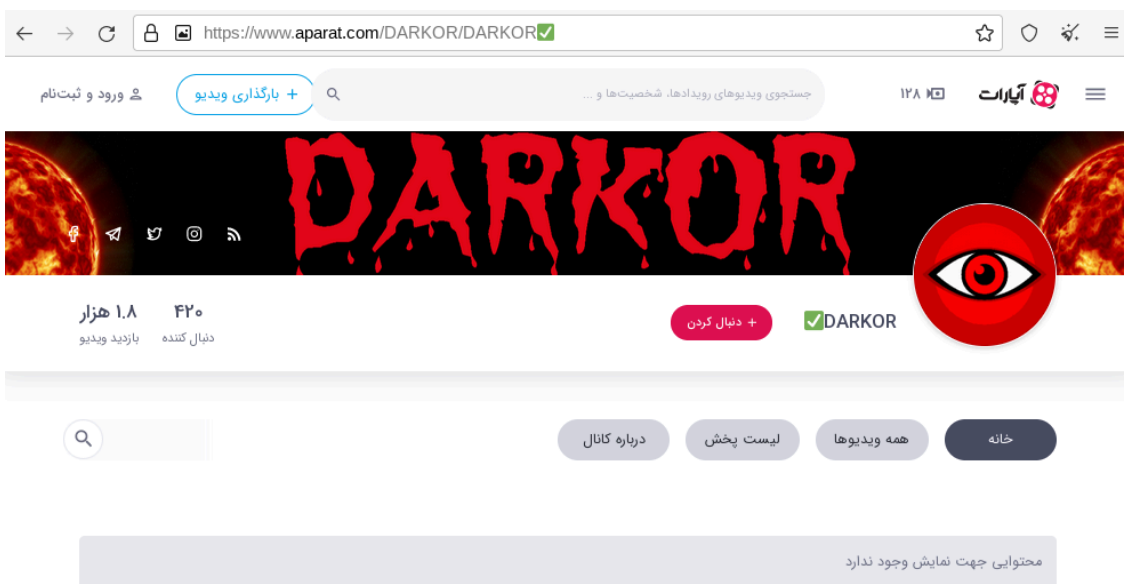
https://www.aparat.com/DARKOR/DARKOR✅

آپارات ۱۲۸

جستجوی ویدیوهای رویدادها، شخصیت‌ها و ...

+ بارگذاری ویدیو

ورود و ثبت‌نام

DARKOR

DARKOR✅

+ دنبال کردن

۴۲۰
دنبال کننده

۱.۸ هزار
بازدید ویدیو

خانه

همه ویدیوها

لیست پخش

درباره کانال

محتوایی جهت نمایش وجود ندارد